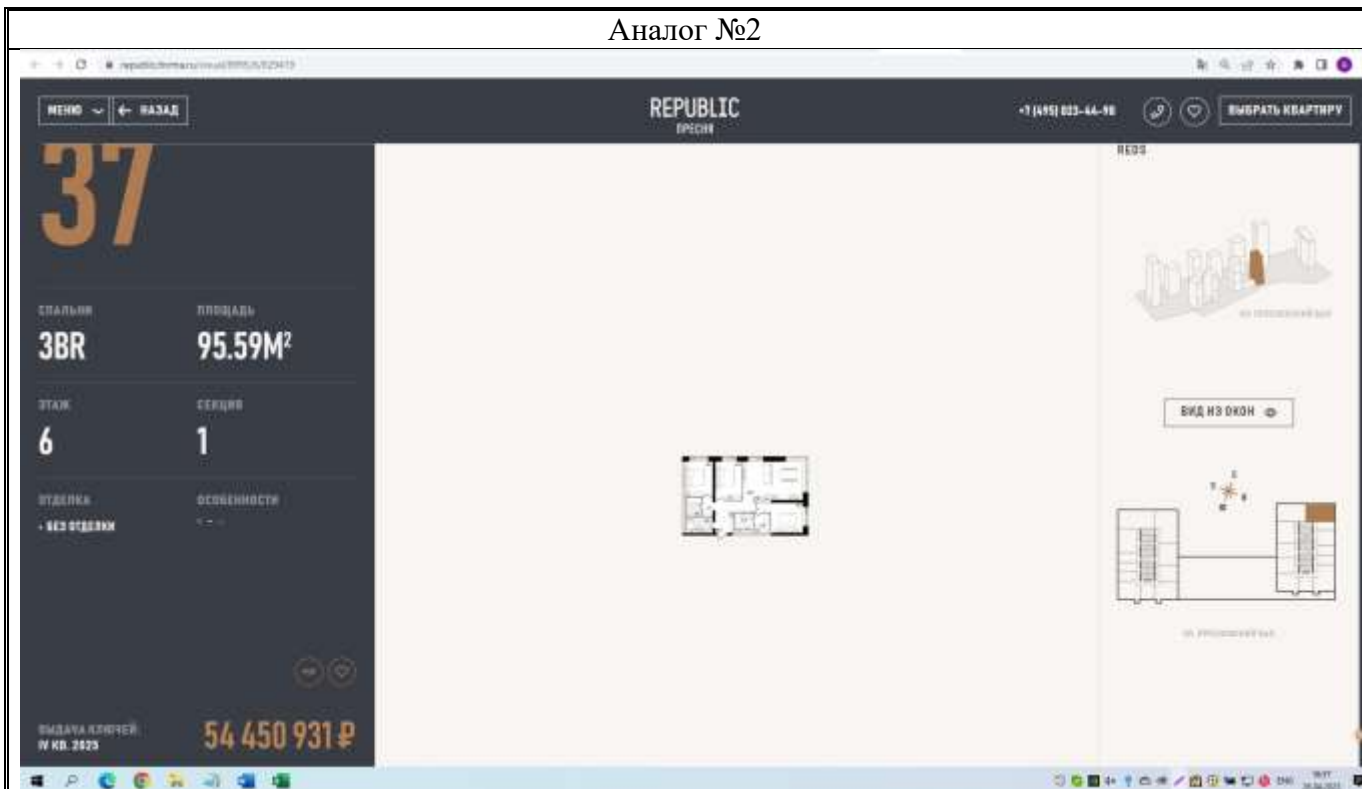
Аналог №2

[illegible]

МЕНЮ ← НАЗАД

REPUBLIC
ПРЕСНЯ

+7 (495) 023-44-98

ВЫБРАТЬ КВАРТИРУ

37

СПАЛЬНИ
3BR

ПЛОЩАДЬ
95.59M²

ЭТАЖ
6

СЕКЦИЯ
1

ОТДЕЛКА
• БЕЗ ОТДЕЛКИ

ОСОБЕННОСТИ
- - -

REDS

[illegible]

ВИД ИЗ ОКОН

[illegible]

ВЫДАЧА КЛЮЧЕЙ:
IV КВ. 2025

54 450 931 ₽